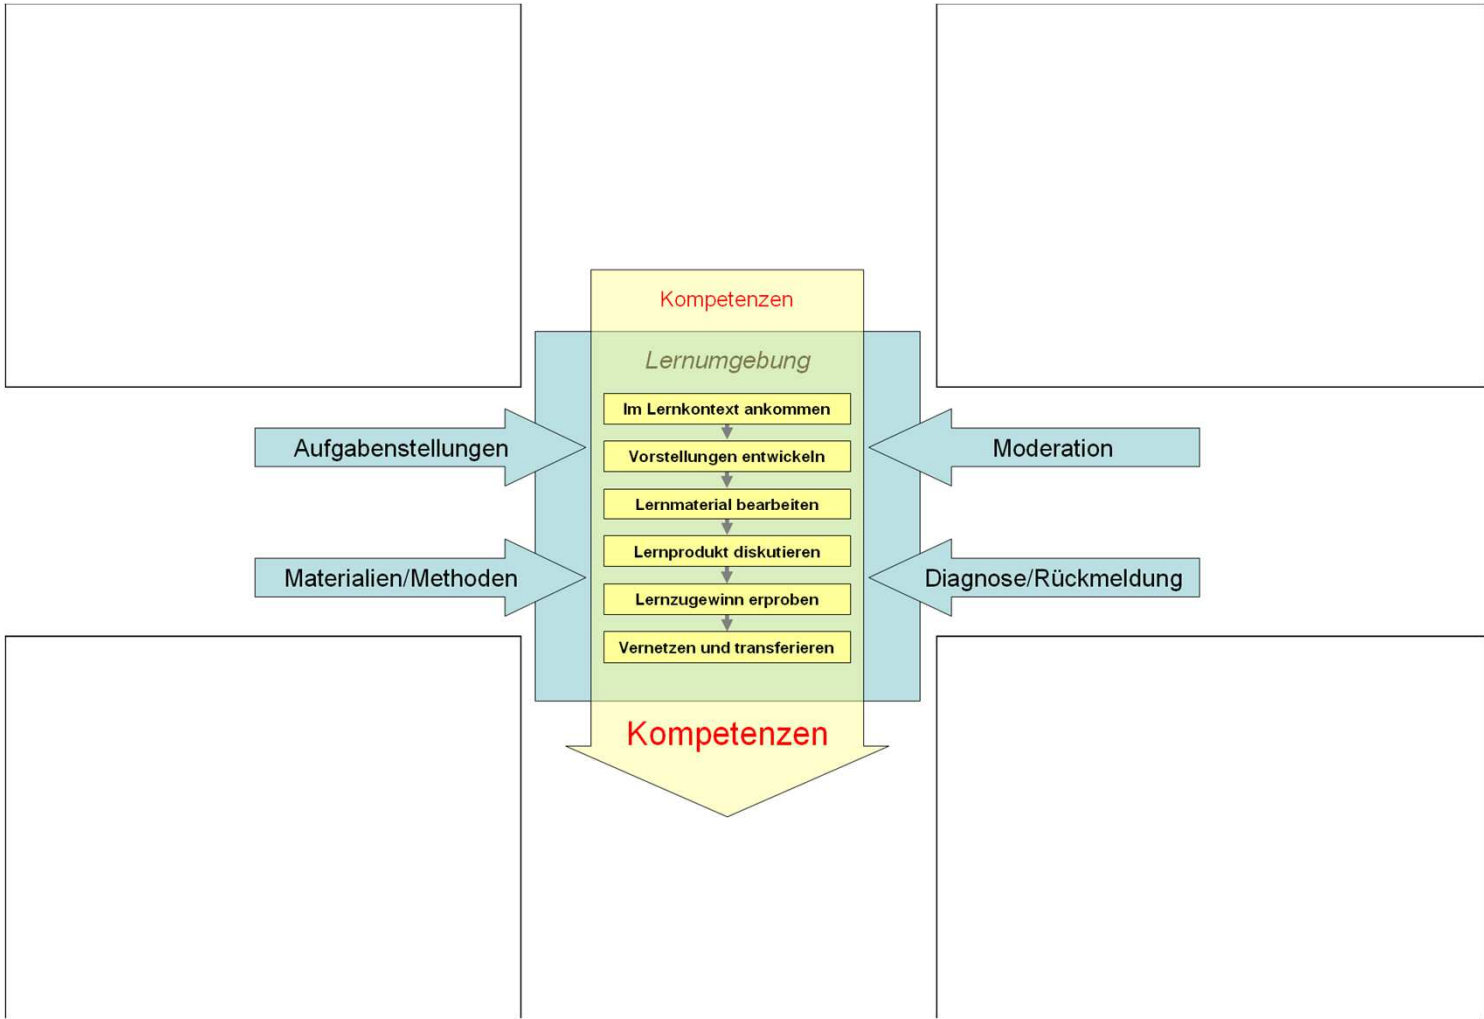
Kompetenzen

Lernumgebung

Aufgabenstellungen

Moderation

Materialien/Methoden

Diagnose/Rückmeldung

Im Lernkontext ankommen

Vorstellungen entwickeln

Lernmaterial bearbeiten

Lernprodukt diskutieren

Lernzugewinn erproben

Vernetzen und transferieren

Kompetenzen